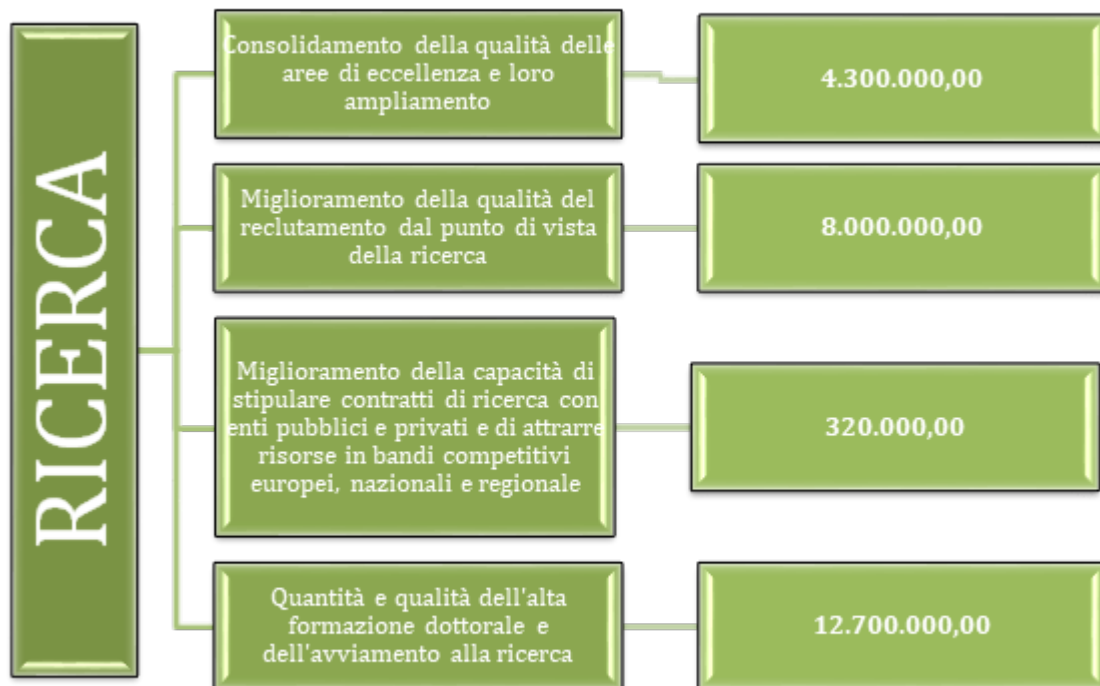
RICERCA

Consolidamento della qualità delle aree di eccellenza e loro ampliamento

4.300.000,00

Miglioramento della qualità del reclutamento dal punto di vista della ricerca

8.000.000,00

Miglioramento della capacità di stipulare contratti di ricerca con enti pubblici e privati e di attrarre risorse in bandi competitivi europei, nazionali e regionale

320.000,00

Quantità e qualità dell'alta formazione dottorale e dell'avviamento alla ricerca

12.700.000,00